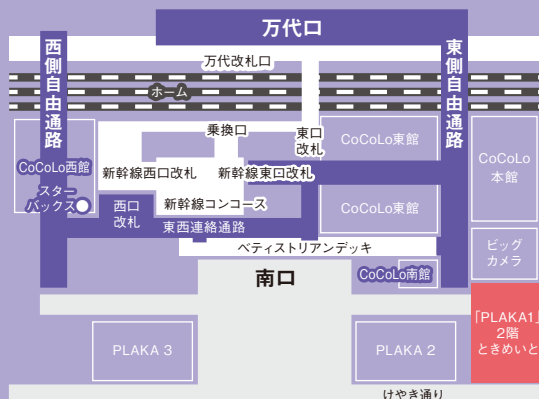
万代口
西側自由通路
東側自由通路
万代改札口
ホーム
乗換口
東口改札
CoCoLo東館
CoCoLo西館
新幹線西口改札
新幹線東口改札
CoCoLo本館
スターバックス
西口改札
新幹線コンコース
CoCoLo東館
東西連絡通路
ビッグカメラ
ペデストリアンデッキ
南口
CoCoLo南館
PLAKA 3
PLAKA 2
「PLAKA1」2階ときめいと
けやき通り